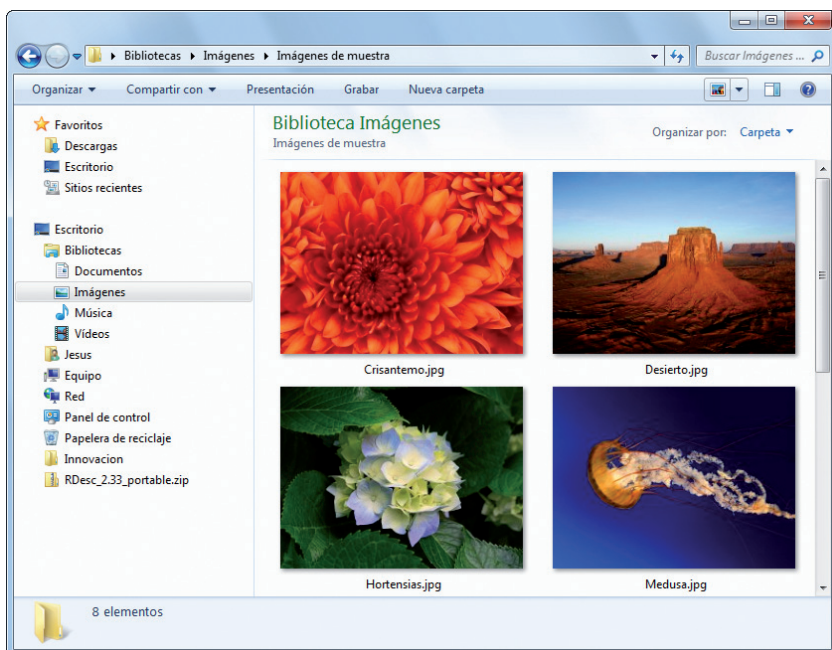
Bibliotecas ▸ Imágenes ▸ Imágenes de muestra

Buscar Imágenes ...

Organizar ▾ Compartir con ▾ Presentación Grabar Nueva carpeta

Favoritos
Descargas
Escritorio
Sitios recientes

Escritorio
Bibliotecas
Documentos
Imágenes
Música
Vídeos
Jesus
Equipo
Red
Panel de control
Papelera de reciclaje
Innovacion
RDesc_2.33_portable.zip

Biblioteca Imágenes
Imágenes de muestra

Organizar por: Carpeta ▾

Crisantemo.jpg
Desierto.jpg
Hortensias.jpg
Medusa.jpg

8 elementos